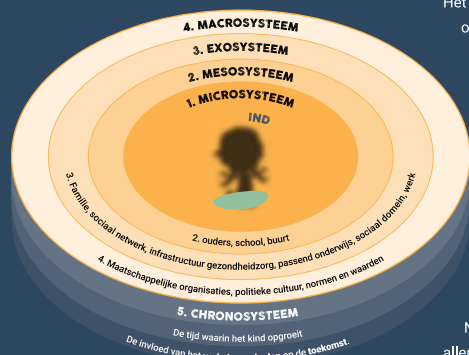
4. MACROSYSTEEM
3. EXOSYSTEEM
2. MESOSYSTEEM
1. MICROSYSTEEM
IND

2. ouders, school, buurt
3. Familie, sociaal netwerk, infrastructuur gezondheidzorg, passend onderwijs, sociaal domein, werk
4. Maatschappelijke organisaties, politieke cultuur, normen en waarden
5. CHRONOSYSTEEM
De tijd waarin het kind opgroeit
De invloed van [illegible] en de toekomst.

Het
o
N
alle